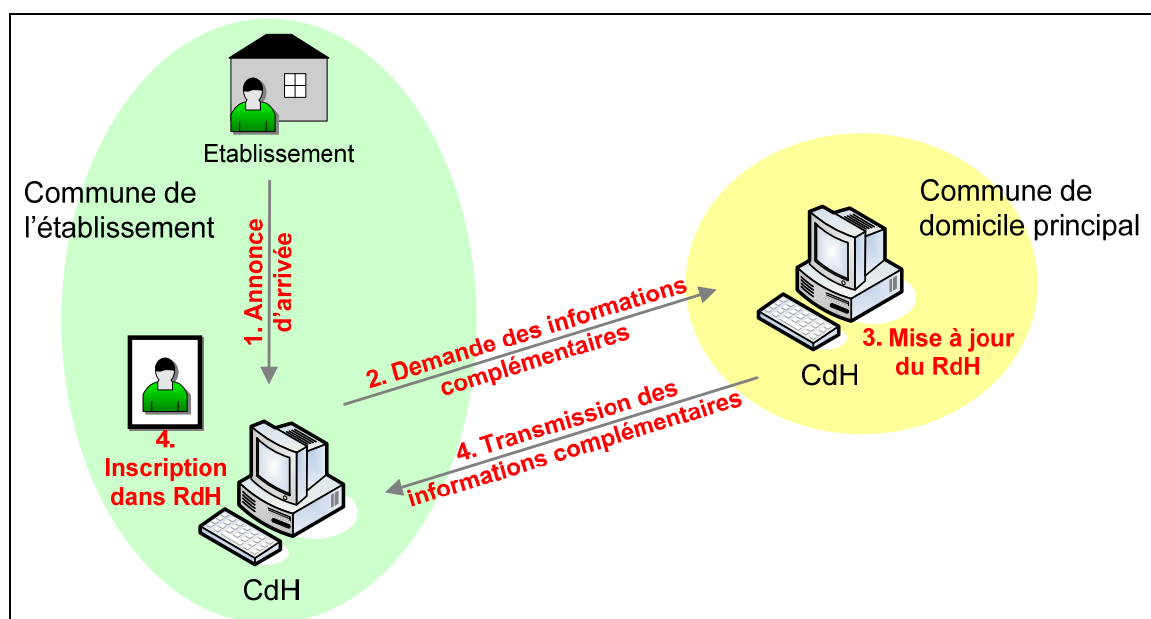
Etablissement

Commune de l'établissement

1. Annonce d'arrivée

4. Inscription dans RdH

CdH

2. Demande des informations complémentaires

4. Transmission des informations complémentaires

Commune de domicile principal

3. Mise à jour du RdH

CdH